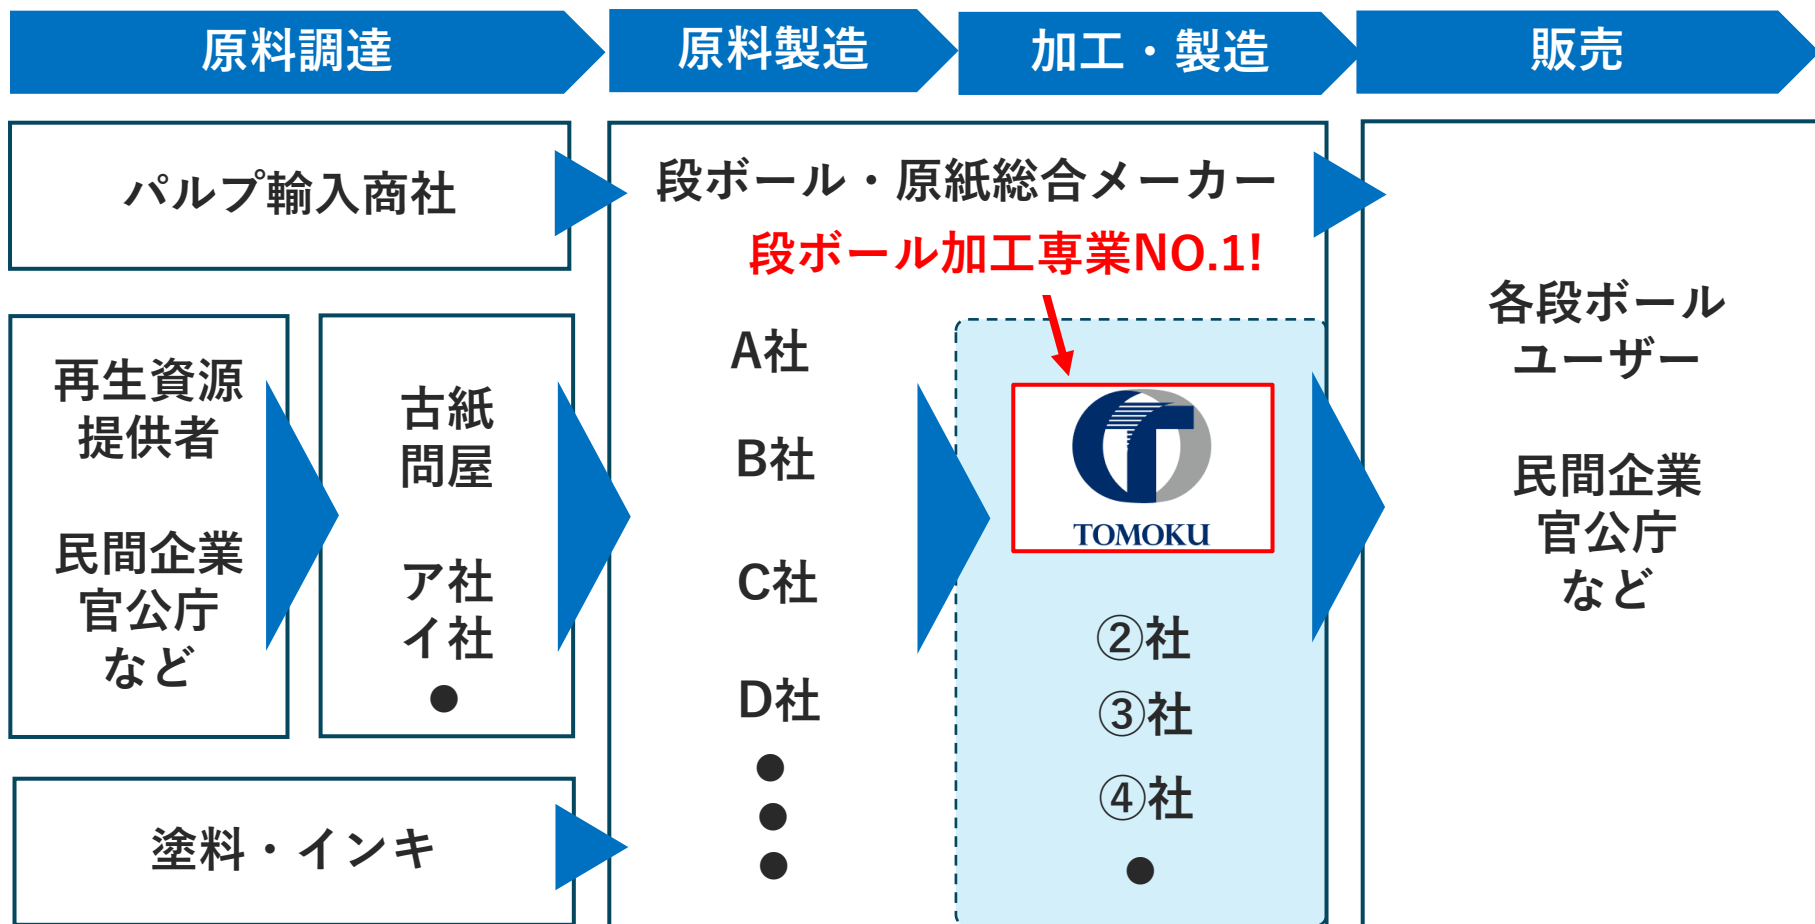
原料調達

原料製造

加工・製造

販売

パルプ輸入商社

段ボール・原紙総合メーカー

段ボール加工専業NO.1!

再生資源提供者

民間企業
官公庁
など

古紙問屋

ア社
イ社
●

A社

B社

C社

D社
●
●
●

TOMOKU

②社
③社
④社
●

各段ボールユーザー

民間企業
官公庁
など

塗料・インキ